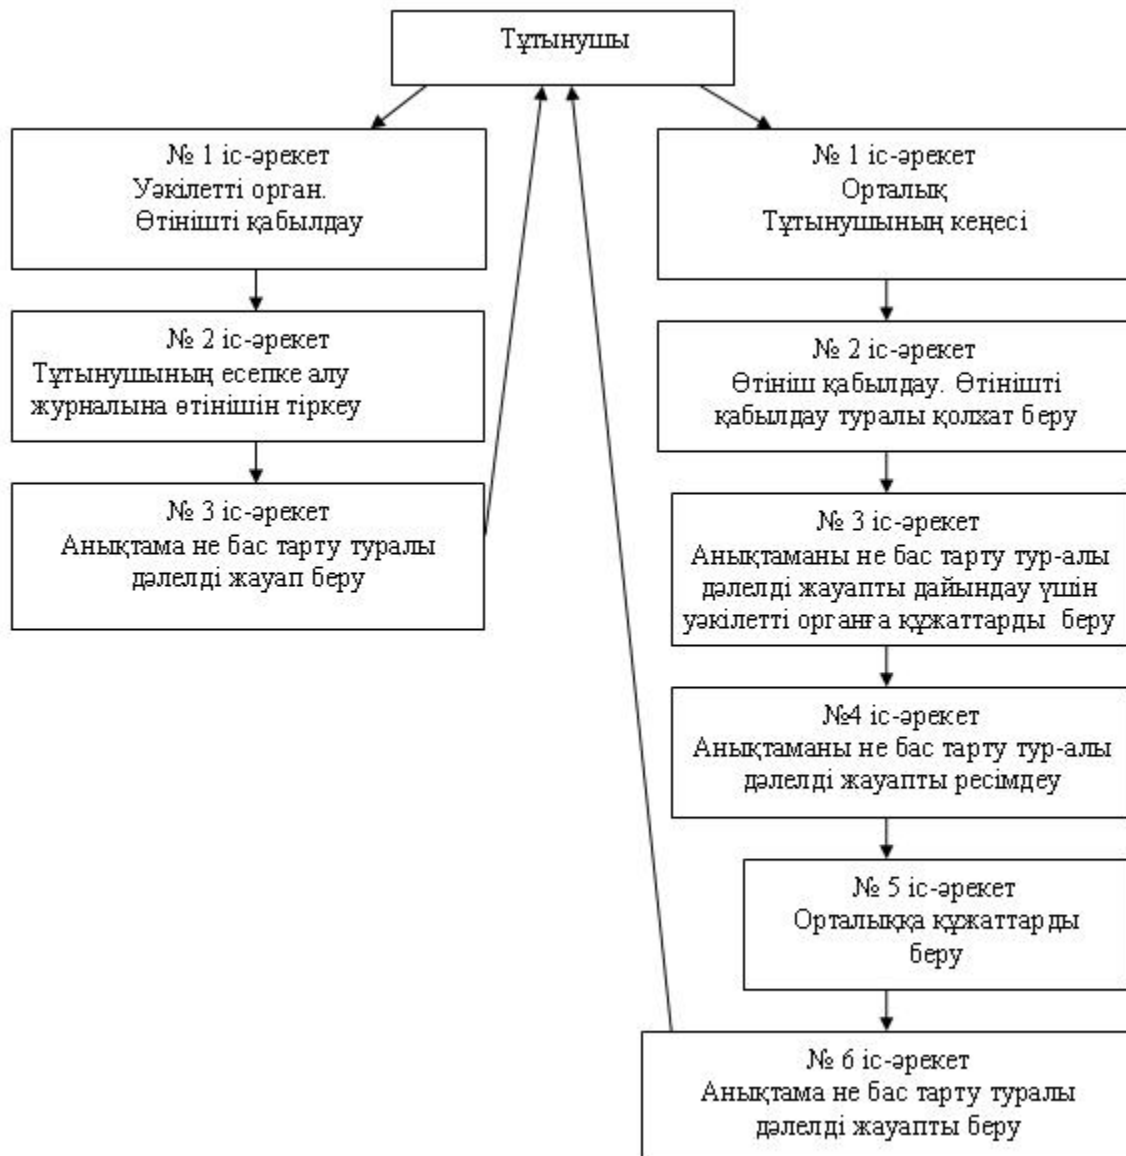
Тұтынушы

№ 1 іс-әрекет
Уәкілетті орган.
Өтінішті қабылдау

№ 2 іс-әрекет
Тұтынушының есепке алу журналына өтінішін тіркеу

№ 3 іс-әрекет
Анықтама не бас тарту туралы дәлелді жауап беру

№ 1 іс-әрекет
Орталық
Тұтынушының кеңесі

№ 2 іс-әрекет
Өтініш қабылдау. Өтінішті қабылдау туралы қолхат беру

№ 3 іс-әрекет
Анықтаманы не бас тарту тур-алы дәлелді жауапты дайындау үшін уәкілетті органға құжаттарды беру

№4 іс-әрекет
Анықтаманы не бас тарту тур-алы дәлелді жауапты ресімдеу

№ 5 іс-әрекет
Орталыққа құжаттарды беру

№ 6 іс-әрекет
Анықтама не бас тарту туралы дәлелді жауапты беру